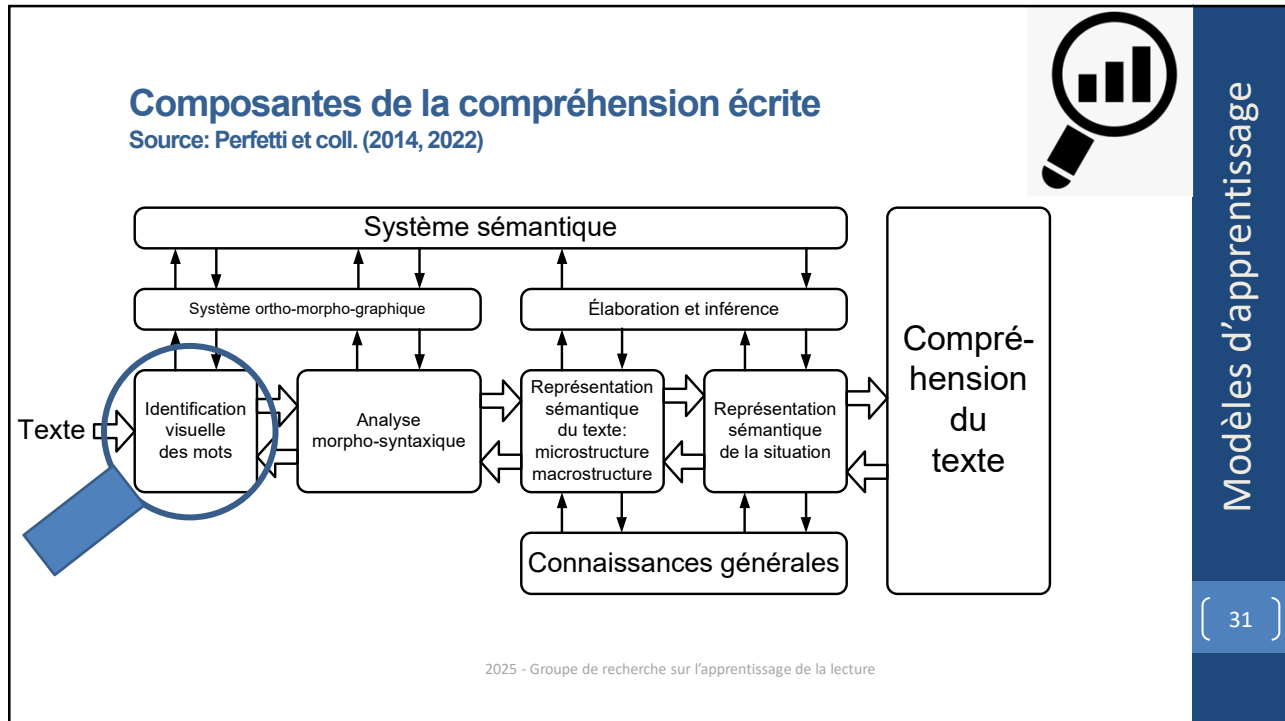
Composantes de la compréhension écrite
Source: Perfetti et coll. (2014, 2022)

Système sémantique

Système ortho-morpho-graphique

Élaboration et inférence

Texte

Identification visuelle des mots

Analyse morpho-syntaxique

Représentation sémantique du texte: microstructure macrostructure

Représentation sémantique de la situation

Compréhension du texte

Connaissances générales

Modèles d'apprentissage

31

2025 - Groupe de recherche sur l'apprentissage de la lecture